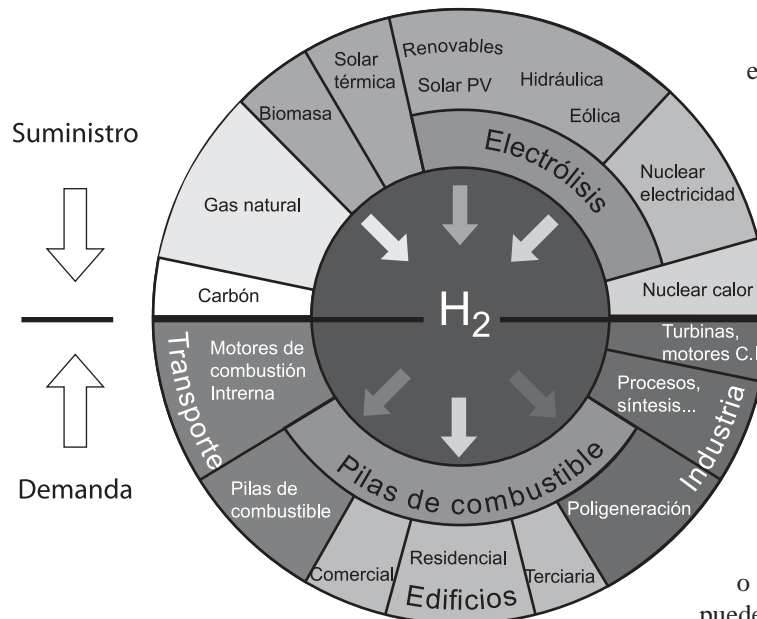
Suministro

Demanda

Solar térmica

Renovables

Solar PV

Hidráulica

Eólica

Biomasa

Electrólisis

Nuclear electricidad

Gas natural

Carbón

Nuclear calor

$H_2$

Transporte

Motores de combustión Intrerna

Turbinas, motores C.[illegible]

Procesos, síntesis...

Industria

Pilas de combustible

Pilas de combustible

Poligeneración

Comercial

Residencial

Terciaria

Edificios

e

o

puede